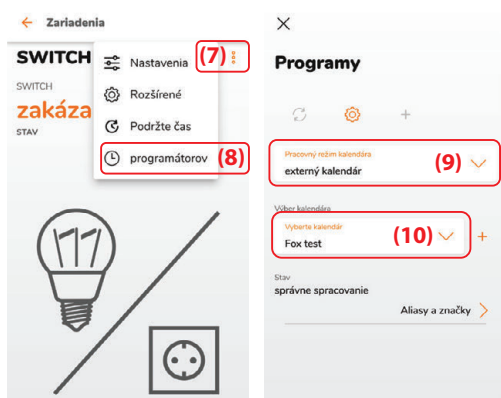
Zariadenia

SWITCH

SWITCH

zakáza

STAV

Nastavenia (7)

Rozšírené

Podržte čas

programátorov (8)

Programy

Pracovný režim kalendára

externý kalendár (9)

Výber kalendára

Vyberte kalendár

Fox test (10)

Stav

správne spracovanie

Aliasy a značky